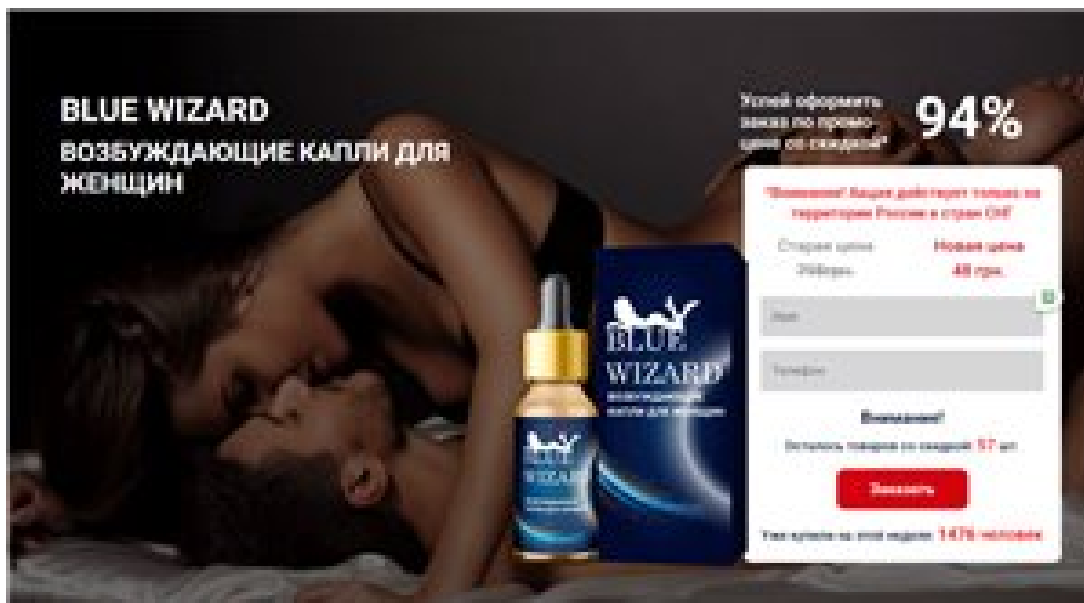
BLUE WIZARD
ВОЗБУЖДАЮЩИЕ КАПЛИ ДЛЯ ЖЕНЩИН

Успей оформить заказ по промо-цене со скидкой* 94%

*Внимание! Акция действует только на территории России и стран СНГ

Старая цена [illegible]

Новая цена 49 грн.

Имя

Телефон

Внимание!

Осталось товаров со скидкой 17 шт

Заказать

Уже купили на этой неделе 1476 человек

BLUE WIZARD

возбуждающие капли для женщин

BLUE WIZARD